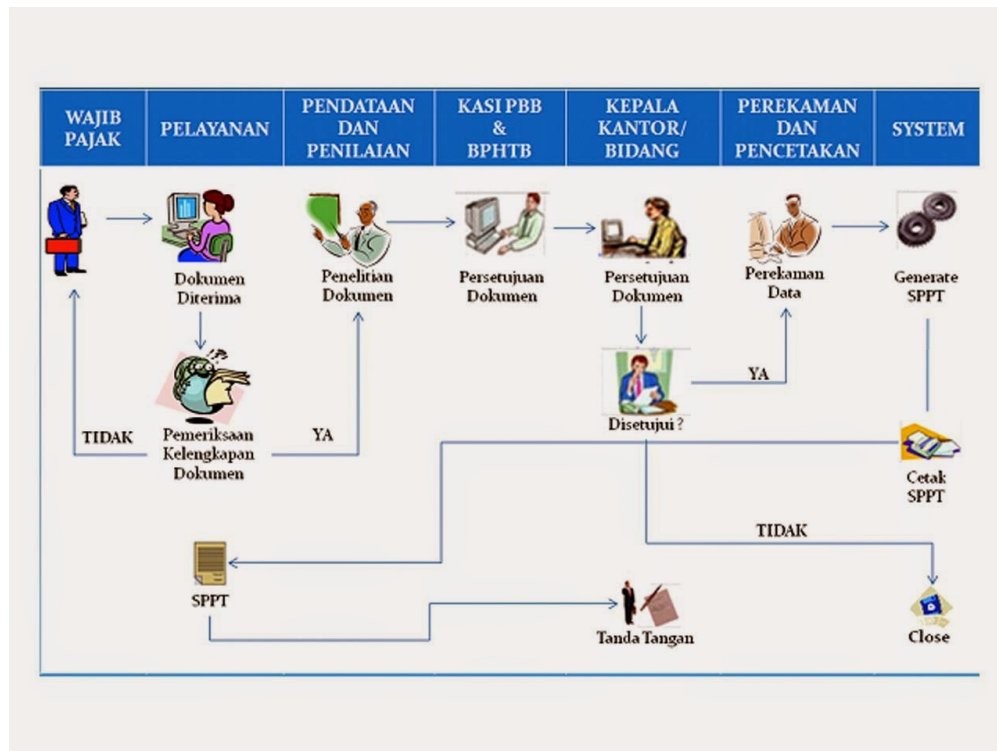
| WAJIB PAJAK | PELAYANAN | PENDATAAN DAN PENILAIAN | KASI PBB & BPHTB | KEPALA KANTOR/ BIDANG | PEREKAMAN DAN PENCETAKAN | SYSTEM |
|---|---|---|---|---|---|---|

Dokumen Diterima

Penelitian Dokumen

Persetujuan Dokumen

Persetujuan Dokumen

Perekaman Data

Generate SPPT

YA

TIDAK

Pemeriksaan Kelengkapan Dokumen

YA

Disetujui ?

Cetak SPPT

TIDAK

SPPT

Tanda Tangan

Close